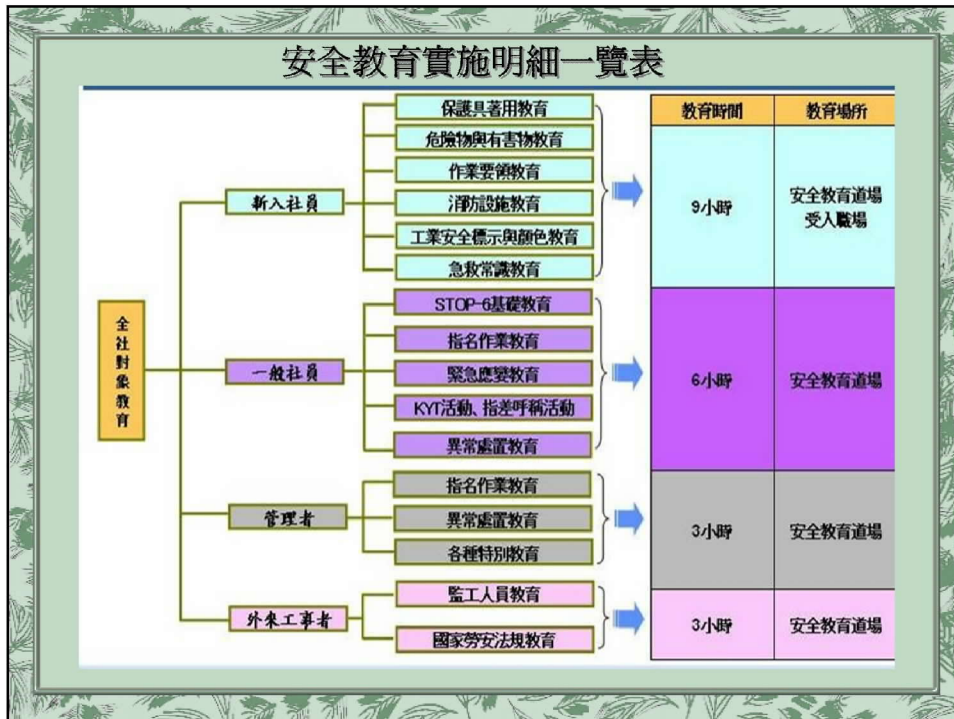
安全教育實施明細一覽表

全社對象教育

新入社員
保護具著用教育
危險物與有害物教育
作業要領教育
消防設施教育
工業安全標示與顏色教育
急救常識教育

一般社員
STOP-6基礎教育
指名作業教育
緊急應變教育
KYT活動、指差呼稱活動
異常處置教育

管理者
指名作業教育
異常處置教育
各種特別教育

外來工事者
監工人員教育
國家勞安法規教育

| 教育時間 | 教育場所 |
|---|---|
| 9小時 | 安全教育道場 受入職場 |
| 6小時 | 安全教育道場 |
| 3小時 | 安全教育道場 |
| 3小時 | 安全教育道場 |